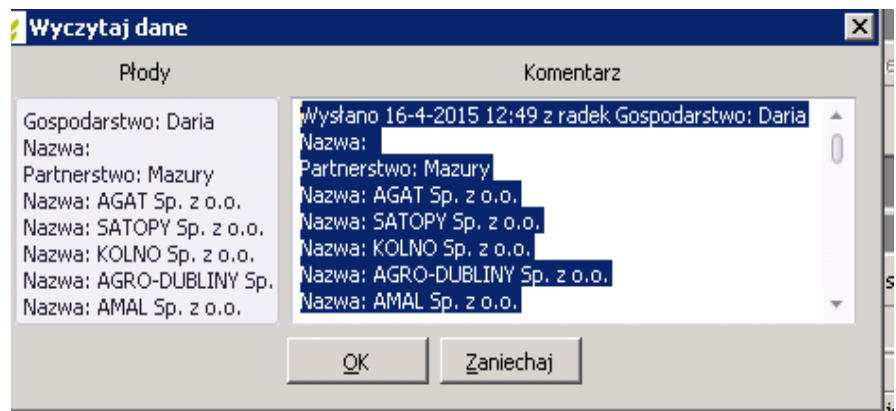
Wyczytaj dane

Płody

Gospodarstwo: Daria
Nazwa:
Partnerstwo: Mazury
Nazwa: AGAT Sp. z o.o.
Nazwa: SATOPY Sp. z o.o.
Nazwa: KOLNO Sp. z o.o.
Nazwa: AGRO-DUBLINY Sp.
Nazwa: AMAL Sp. z o.o.

Komentarz

Wysłano 16-4-2015 12:49 z radek Gospodarstwo: Daria
Nazwa:
Partnerstwo: Mazury
Nazwa: AGAT Sp. z o.o.
Nazwa: SATOPY Sp. z o.o.
Nazwa: KOLNO Sp. z o.o.
Nazwa: AGRO-DUBLINY Sp. z o.o.
Nazwa: AMAL Sp. z o.o.

OK
Zaniechaj